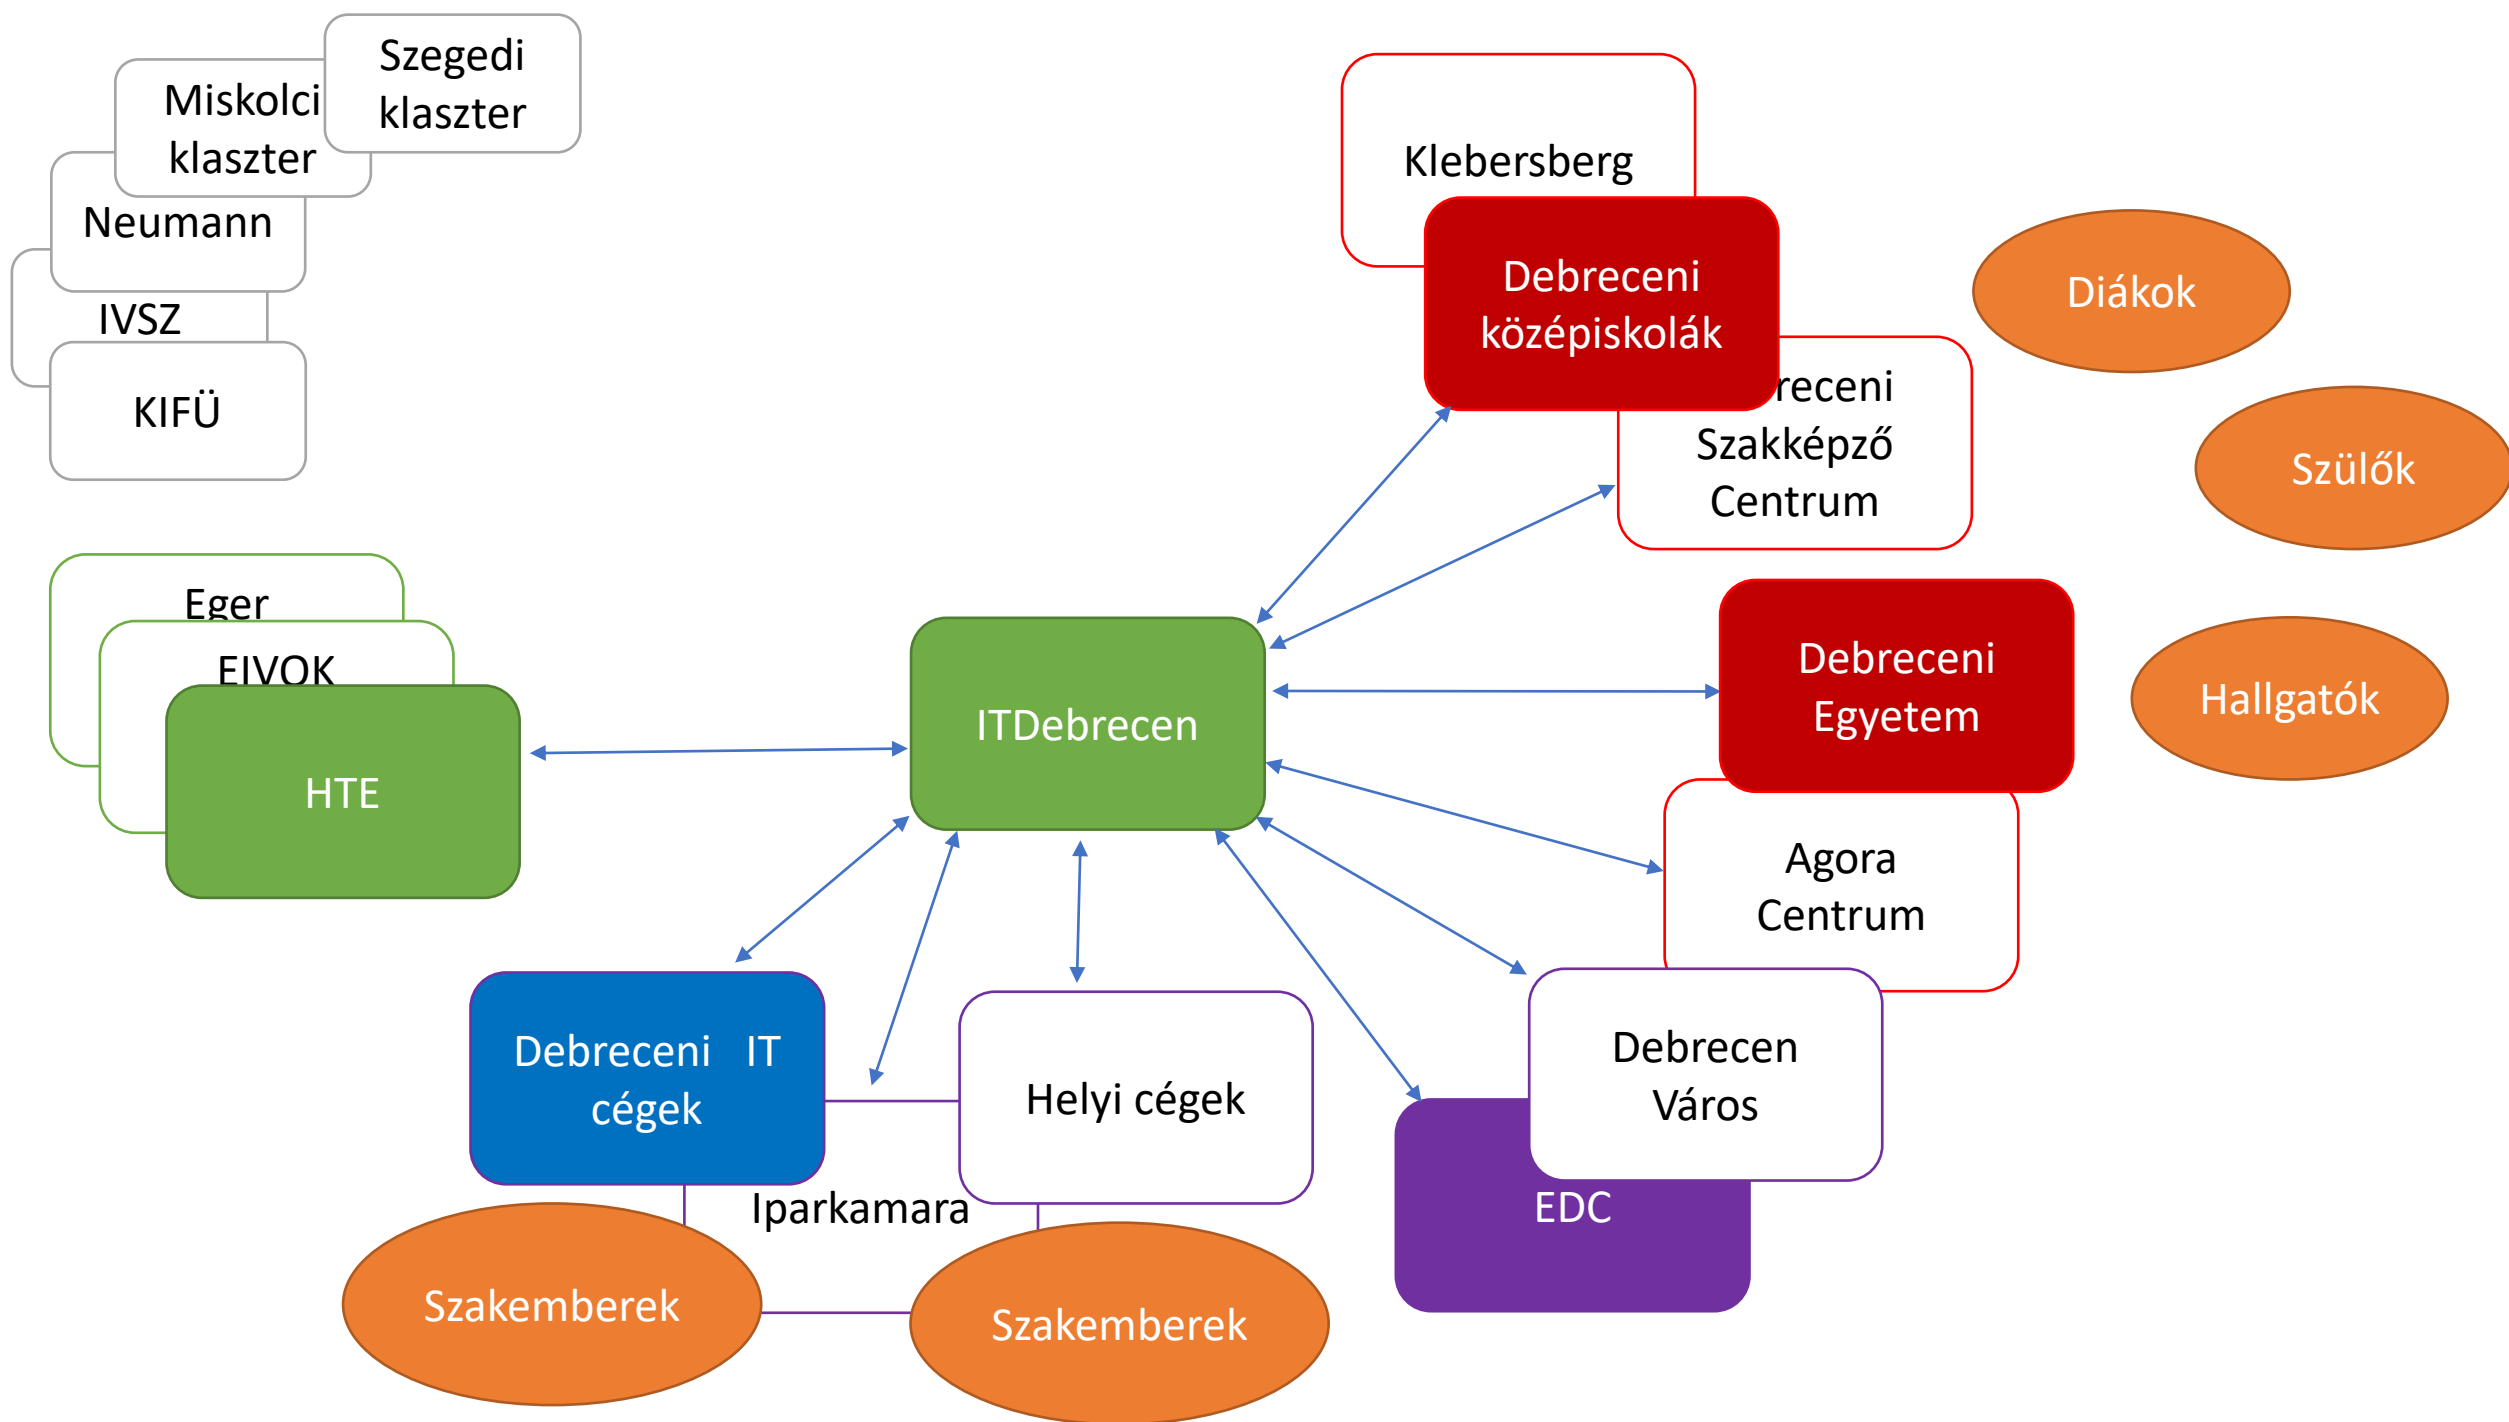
Szegedi klaszter

Miskolci klaszter

Neumann

IVSZ

KIFÜ

Klebersberg

Debreceni középiskolák

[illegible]receni Szakképző Centrum

Diákok

Szülők

Eger

EJVOK

HTE

ITDebrecen

Debreceni Egyetem

Hallgatók

Agora Centrum

Debreceni IT cégek

Helyi cégek

Debrecen Város

EDC

Iparkamara

Szakemberek

Szakemberek